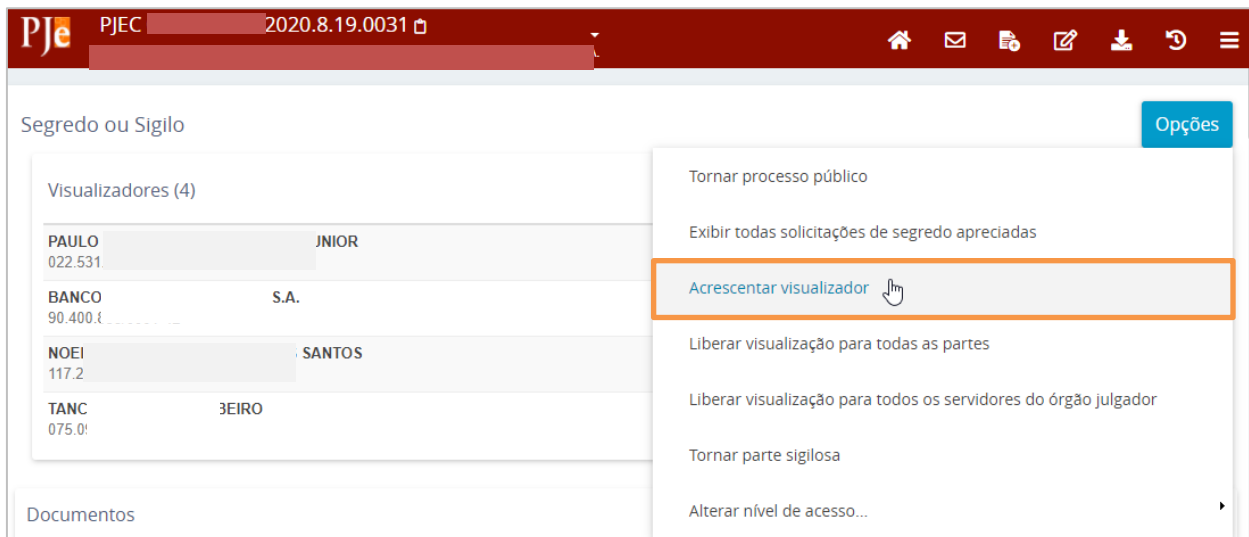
PJe PJEC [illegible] 2020.8.19.0031

Segredo ou Sigilo

Opções

Visualizadores (4)

PAULO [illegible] JUNIOR
022.531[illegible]

BANCO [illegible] S.A.
90.400.8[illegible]

NOEI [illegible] SANTOS
117.2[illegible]

TANC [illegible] BEIRO
075.0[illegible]

Documentos

Tornar processo público

Exibir todas solicitações de segredo apreciadas

Acrescentar visualizador

Liberar visualização para todas as partes

Liberar visualização para todos os servidores do órgão julgador

Tornar parte sigilosa

Alterar nível de acesso...